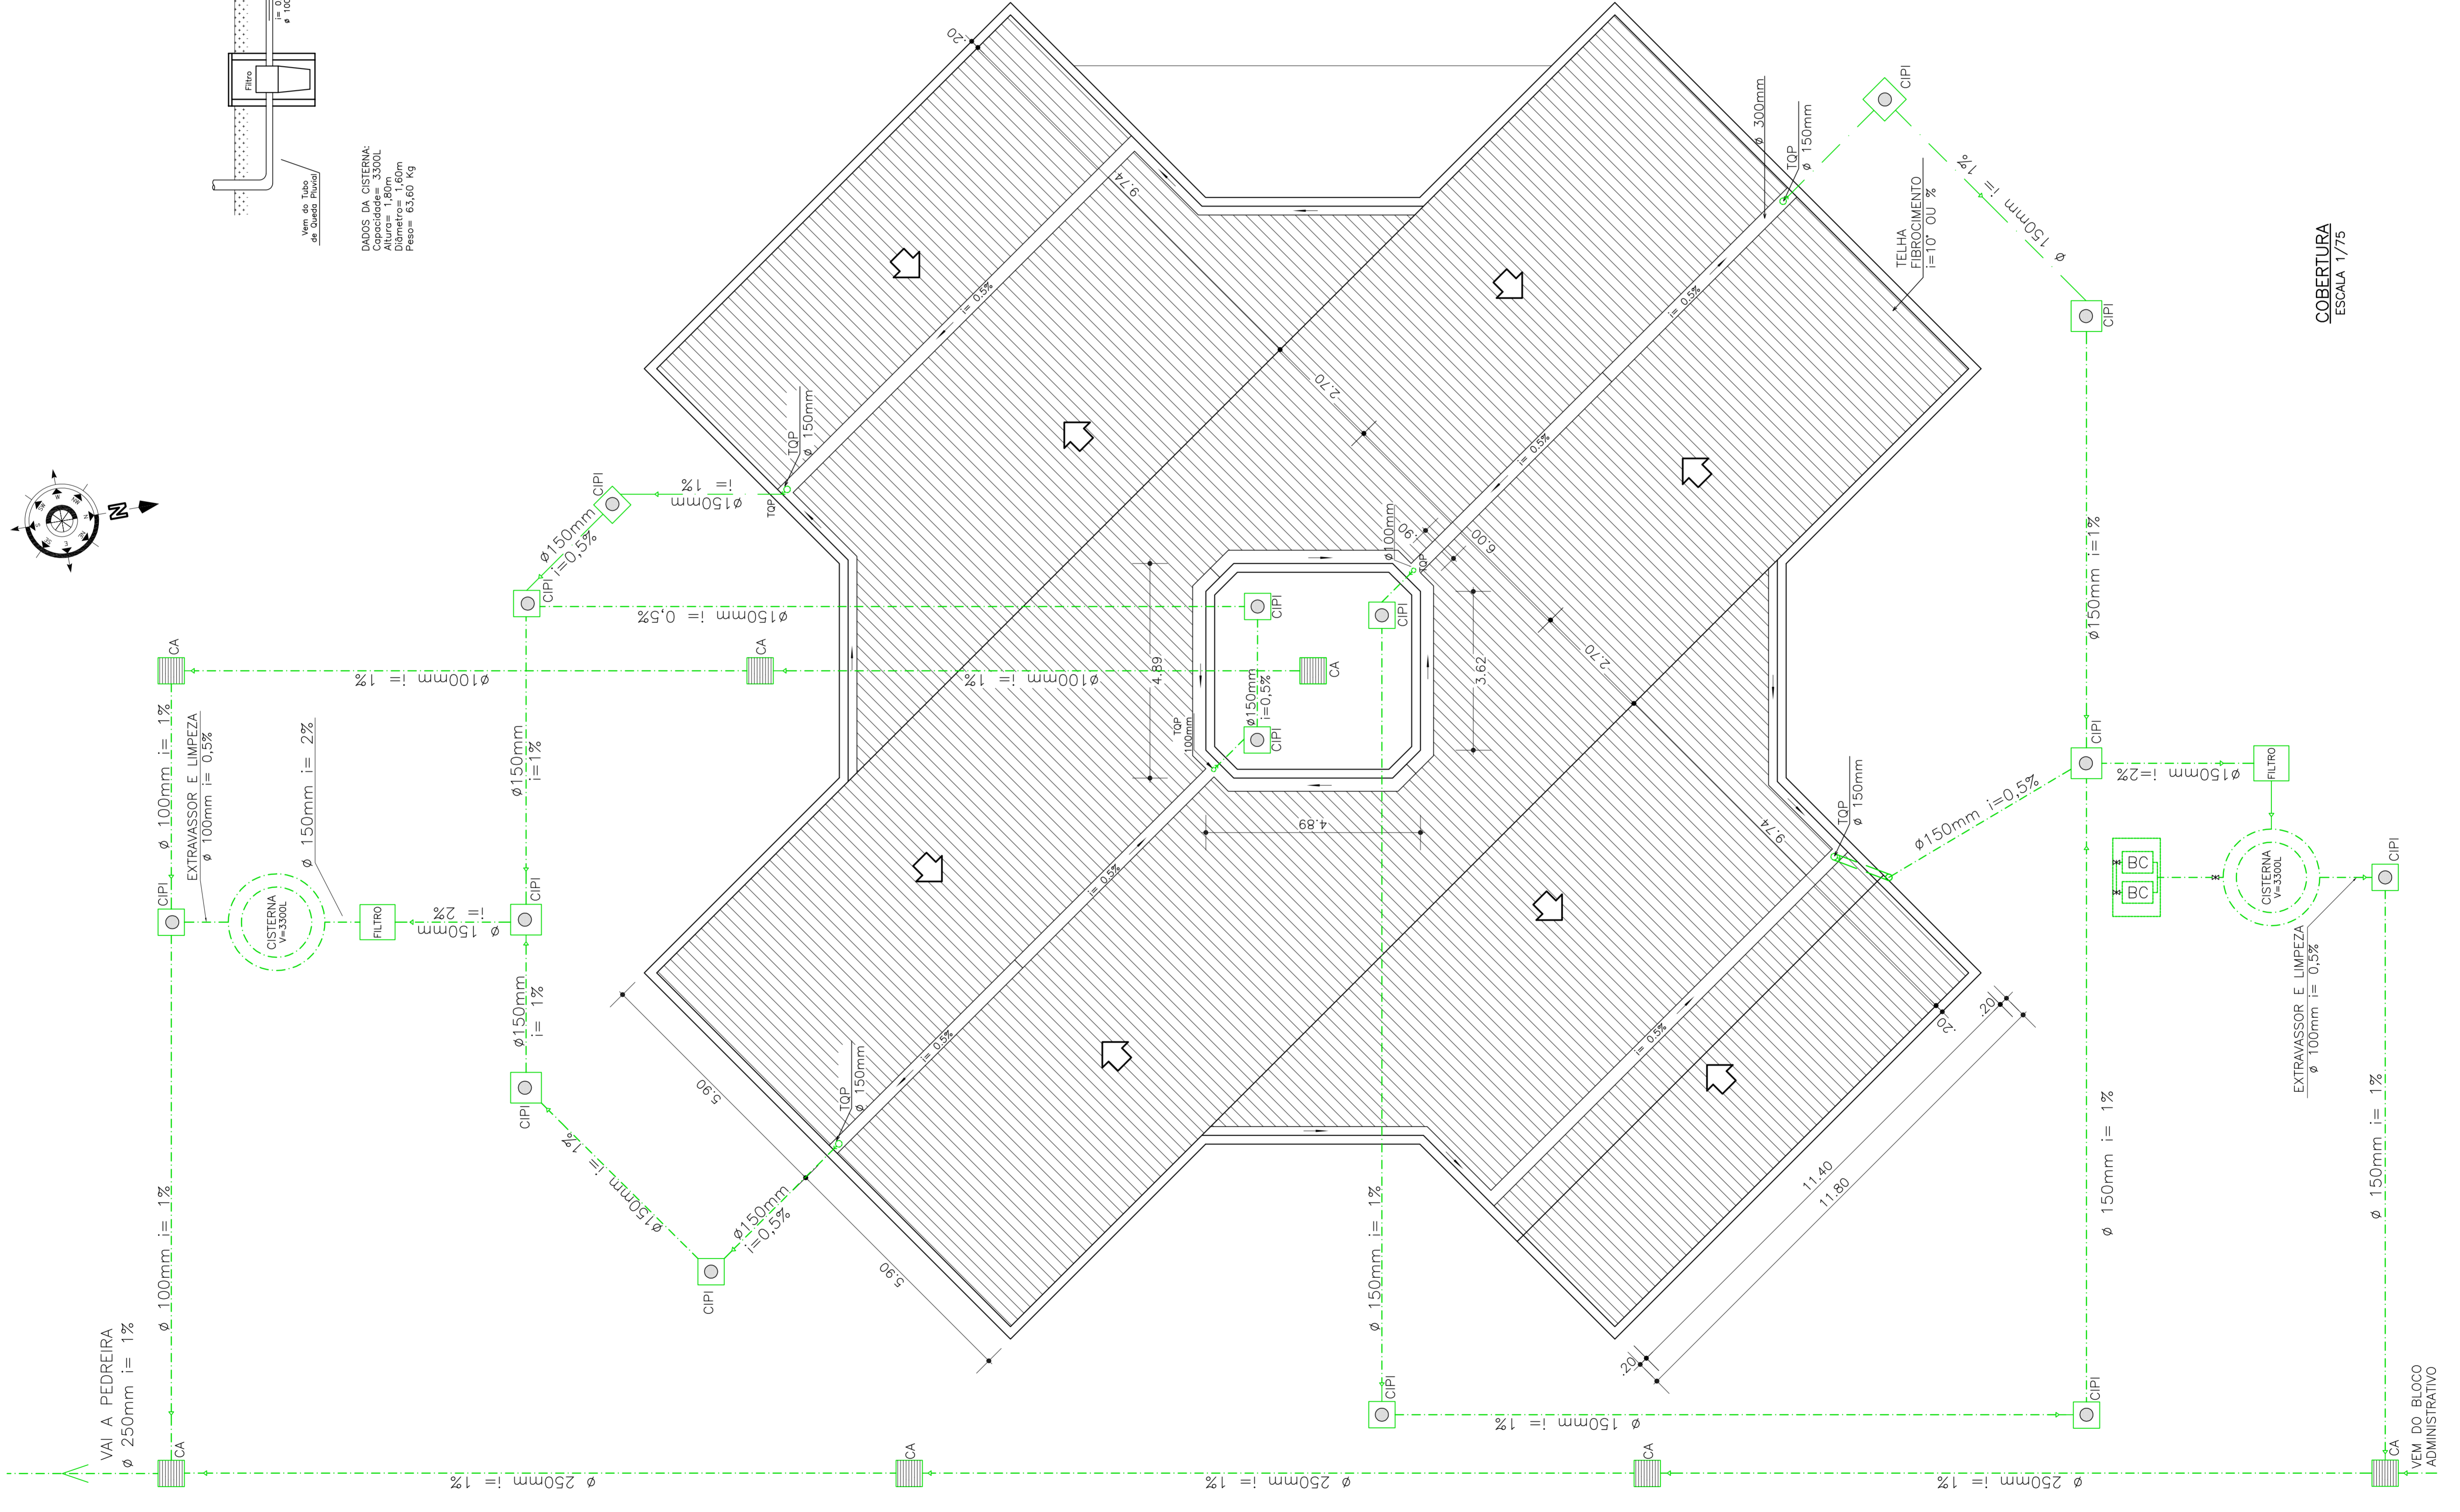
Filtro

Vem do Tubo
de Queda Pluvial

DADOS DA CISTERNA:
Capacidade= 3300L
Altura= 1,80m
Diâmetro= 1,60m
Peso= 63,60 Kg

COBERTURA
ESCALA 1/75

TELHA
FIBROCIMENTO
i=10° OU %

CIPI
TQP
ø 150mm
ø 300mm
ø 150mm i= 1%
CIPI
i= 0,5%
2,70
9,74
.20
i= 0,5%
i= 0,5%
6,00
.90
ø100mm
TQP
CIPI
CIPI
CA
3,62
4,89
4,89
ø150mm i=0,5%
CIPI
TQP
100mm
2,70
TQP
ø 150mm
9,74
ø150mm i=0,5%
CIPI
ø150mm i=1%
CIPI
ø150mm i=2%
FILTRO
BC
BC
CISTERNA
V=3300L
CIPI
EXTRAVASSOR E LIMPEZA
ø 100mm i= 0,5%
ø 150mm i= 1%
ø 150mm i= 1%
ø 150mm i= 1%
CIPI
ø 150mm i= 1%
CIPI
VEM DO BLOCO
ADMINISTRATIVO
CA
ø 250mm i= 1%
CA
ø 250mm i= 1%
CA
ø 250mm i= 1%
CA
VAI A PEDREIRA
ø 250mm i= 1%
ø 100mm i= 1%
CIPI
CISTERNA
V=3300L
FILTRO
ø 150mm i= 2%
CIPI
EXTRAVASSOR E LIMPEZA
ø 100mm i= 0,5%
ø 100mm i= 1%
CA
ø100mm i= 1%
CA
ø100mm i= 1%
CIPI
ø150mm i= 0,5%
ø150mm i=0,5%
CIPI
ø150mm i= 1%
TQP
ø 150mm
TQP
ø150mm i=1%
ø150mm i= 1%
CIPI
ø150mm i= 1%
ø150mm i=0,5%
CIPI
TQP
ø 150mm
i= 0,5%
i= 0,5%
i= 0,5%
5,90
5,90
11,40
11,80
.20
.20
.20
N